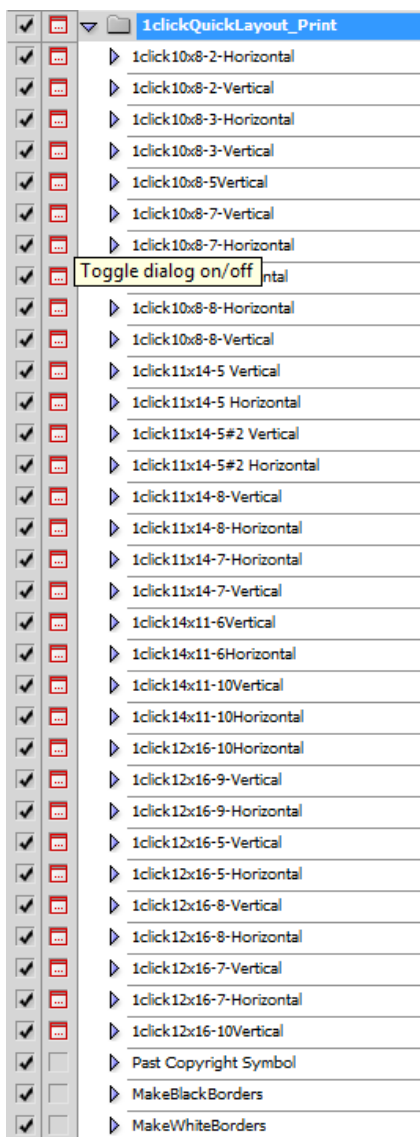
1clickQuickLayout_Print
1click10x8-2-Horizontal
1click10x8-2-Vertical
1click10x8-3-Horizontal
1click10x8-3-Vertical
1click10x8-5Vertical
1click10x8-7-Vertical
1click10x8-7-Horizontal
Toggle dialog on/off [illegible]ontal
1click10x8-8-Horizontal
1click10x8-8-Vertical
1click11x14-5 Vertical
1click11x14-5 Horizontal
1click11x14-5#2 Vertical
1click11x14-5#2 Horizontal
1click11x14-8-Vertical
1click11x14-8-Horizontal
1click11x14-7-Horizontal
1click11x14-7-Vertical
1click14x11-6Vertical
1click14x11-6Horizontal
1click14x11-10Vertical
1click14x11-10Horizontal
1click12x16-10Horizontal
1click12x16-9-Vertical
1click12x16-9-Horizontal
1click12x16-5-Vertical
1click12x16-5-Horizontal
1click12x16-8-Vertical
1click12x16-8-Horizontal
1click12x16-7-Vertical
1click12x16-7-Horizontal
1click12x16-10Vertical
Past Copyright Symbol
MakeBlackBorders
MakeWhiteBorders